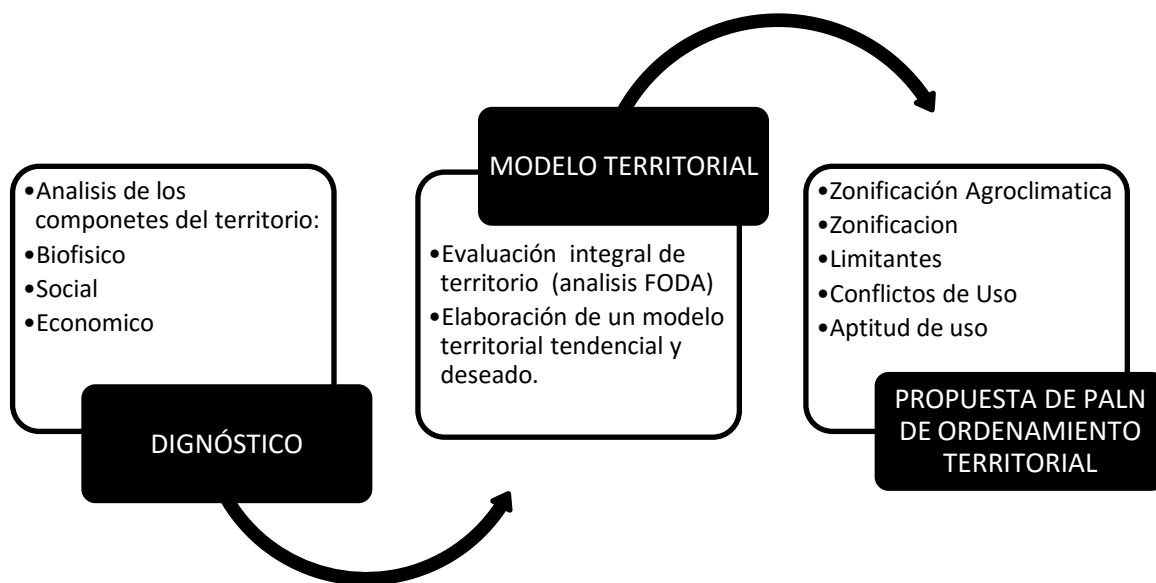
•Analisis de los componetes del territorio:
•Biofisico
•Social
•Economico

DIGNÓSTICO

MODELO TERRITORIAL

•Evaluación integral de territorio (analisis FODA)
•Elaboración de un modelo territorial tendencial y deseado.

•Zonificación Agroclimatica
•Zonificacion
•Limitantes
•Conflictos de Uso
•Aptitud de uso

PROPUESTA DE PALN DE ORDENAMIENTO TERRITORIAL